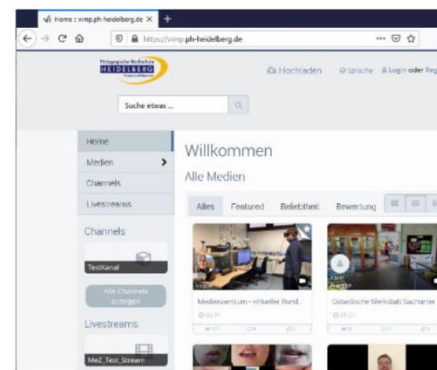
Home : vimp.ph-heidelberg.de ×

https://vimp.ph-heidelberg.de

Pädagogische Hochschule HEIDELBERG

Hochladen Sprache Login oder Reg

Suche etwas ...

Home
Medien
Channels
Livestreams

Channels

TestKanal

Alle Channels anzeigen

Livestreams

MeZ_Test_Stream

Willkommen

Alle Medien

Alles Featured Beliebtheit Bewertung

Medienzentrum - virtueller Rund...

Didaktische Werkstatt Sachunter...